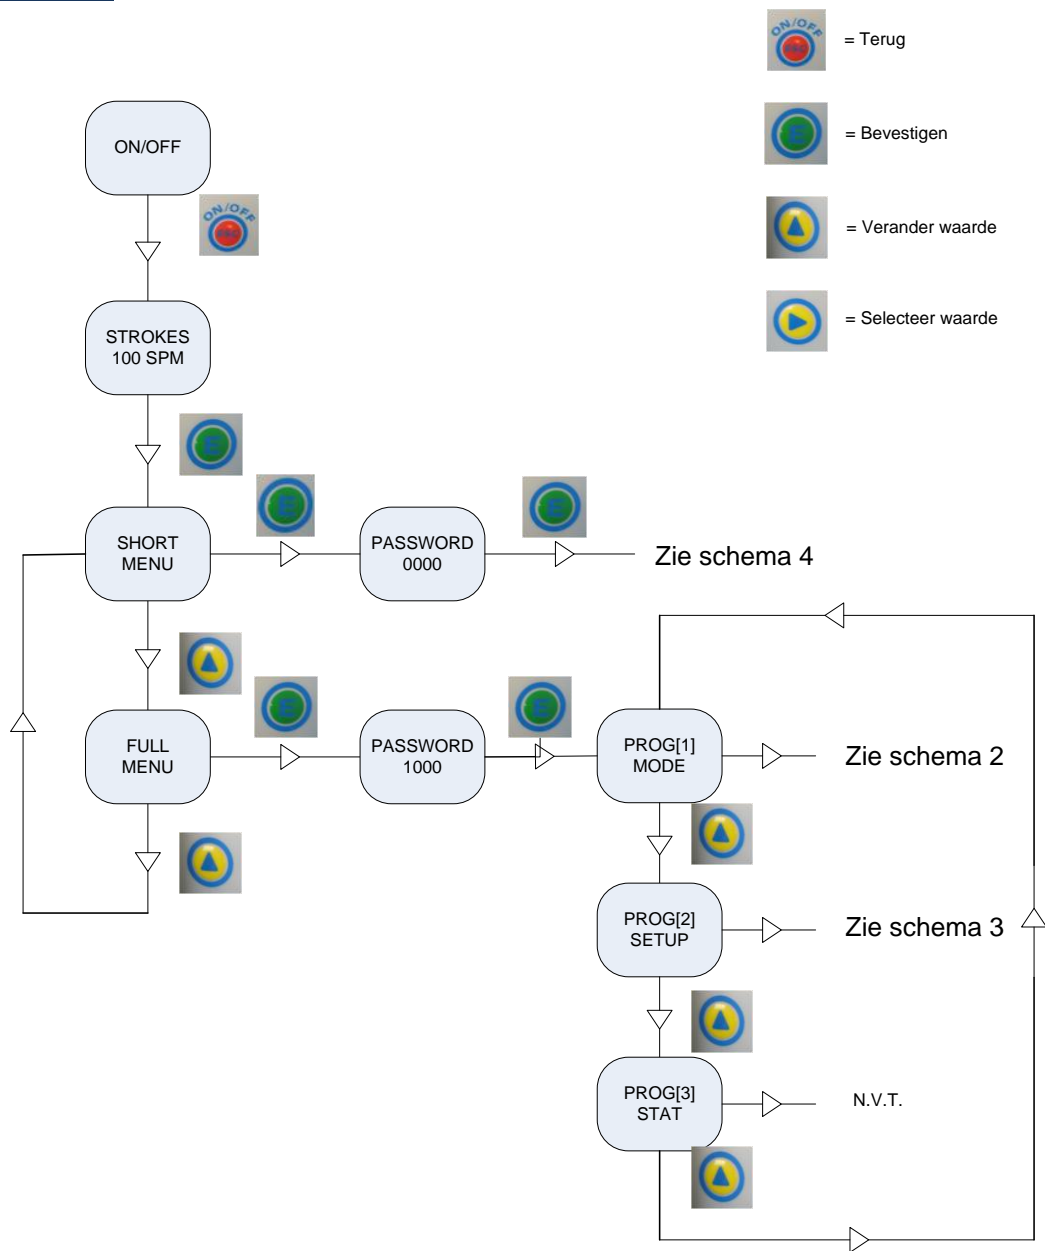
= Terug

= Bevestigen

= Verander waarde

= Selecteer waarde

ON/OFF

STROKES
100 SPM

SHORT
MENU

PASSWORD
0000

Zie schema 4

FULL
MENU

PASSWORD
1000

PROG[1]
MODE

Zie schema 2

PROG[2]
SETUP

Zie schema 3

PROG[3]
STAT

N.V.T.